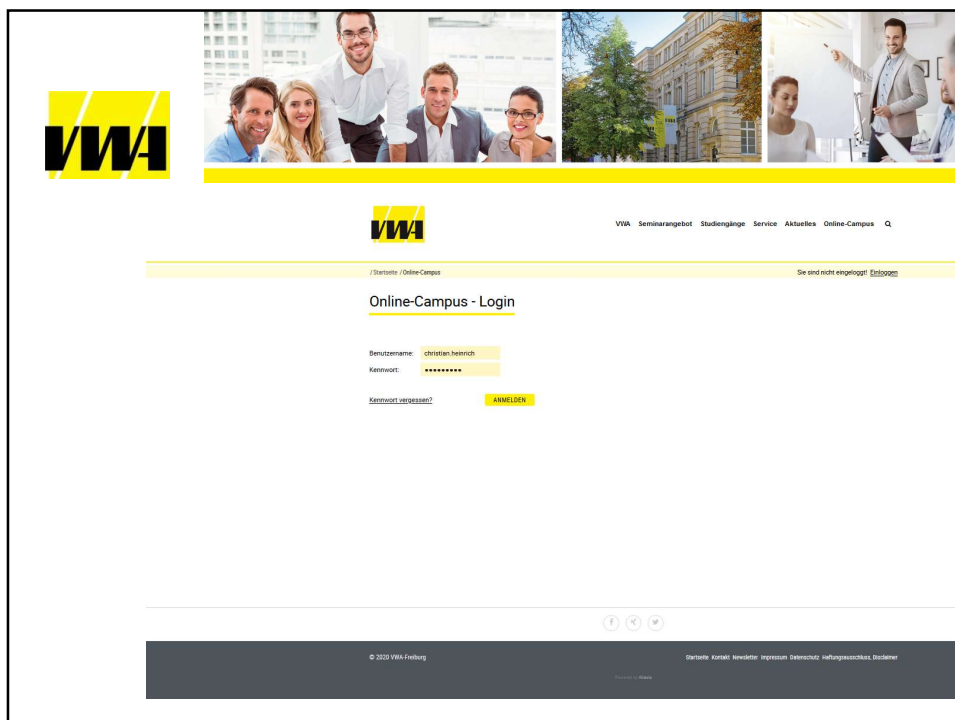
VWA

VWA

VWA Seminarangebot Studiengänge Service Aktuelles Online-Campus

/ Startseite / Online-Campus

Sie sind nicht eingeloggt! Einloggen

Online-Campus - Login

Benutzername: christian.heinrich

Kennwort: ••••••••••

Kennwort vergessen?

ANMELDEN

© 2020 VWA-Freiburg

Startseite Kontakt Newsletter Impressum Datenschutz Haftungsausschluss Disclaimer

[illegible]